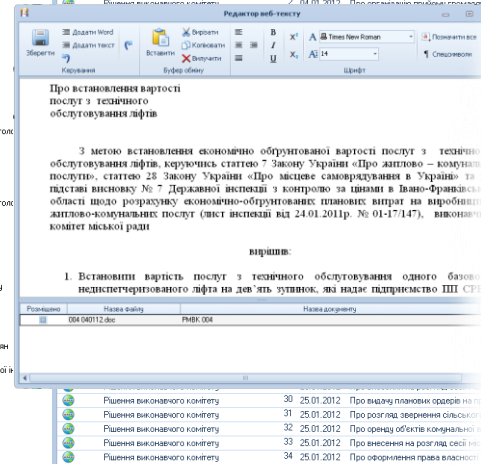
Рішення виконавчого комітету 24.01.2012 Про організацію прийому громадян

Редактор веб-тексту

Зберегти
Додати Word
Додати текст
Друк
Керування
Вставити
Вирізати
Копіювати
Вилучити
Буфер обміну
Times New Roman
14
Шрифт
Позначити все
Спецсимволи

Про встановлення вартості послуг з технічного обслуговування ліфтів

З метою встановлення економічно обгрунтованої вартості послуг з технічного обслуговування ліфтів, керуючись статтею 7 Закону України «Про житлово – комунальні послуги», статтею 28 Закону України «Про місцеве самоврядування в Україні» та на підставі висновку № 7 Державної інспекції з контролю за цінами в Івано-Франківській області щодо розрахунку економічно-обгрунтованих планових витрат на виробництво житлово-комунальних послуг (лист інспекції від 24.01.2011р. № 01-17/147), виконавчий комітет міської ради

вирішив:

1. Встановити вартість послуг з технічного обслуговування одного базового недиспетчеризованого ліфта на дев'ять зупинок, яка надає підприємство ПП СРБ

| Розміщено | Назва файлу | Назва документу |
|---|---|---|
| | 004 040112.doc | РМВК 004 |

| | | | |
|---|---|---|---|
| Рішення виконавчого комітету | 30 | 25.01.2012 | Про видачу планових ордерів на |
| Рішення виконавчого комітету | 31 | 25.01.2012 | Про розгляд звернення сільської |
| Рішення виконавчого комітету | 32 | 25.01.2012 | Про оренду об'єктів комунальної |
| Рішення виконавчого комітету | 33 | 25.01.2012 | Про внесення на розгляд сесії |
| Рішення виконавчого комітету | 34 | 25.01.2012 | Про оформлення права власності |